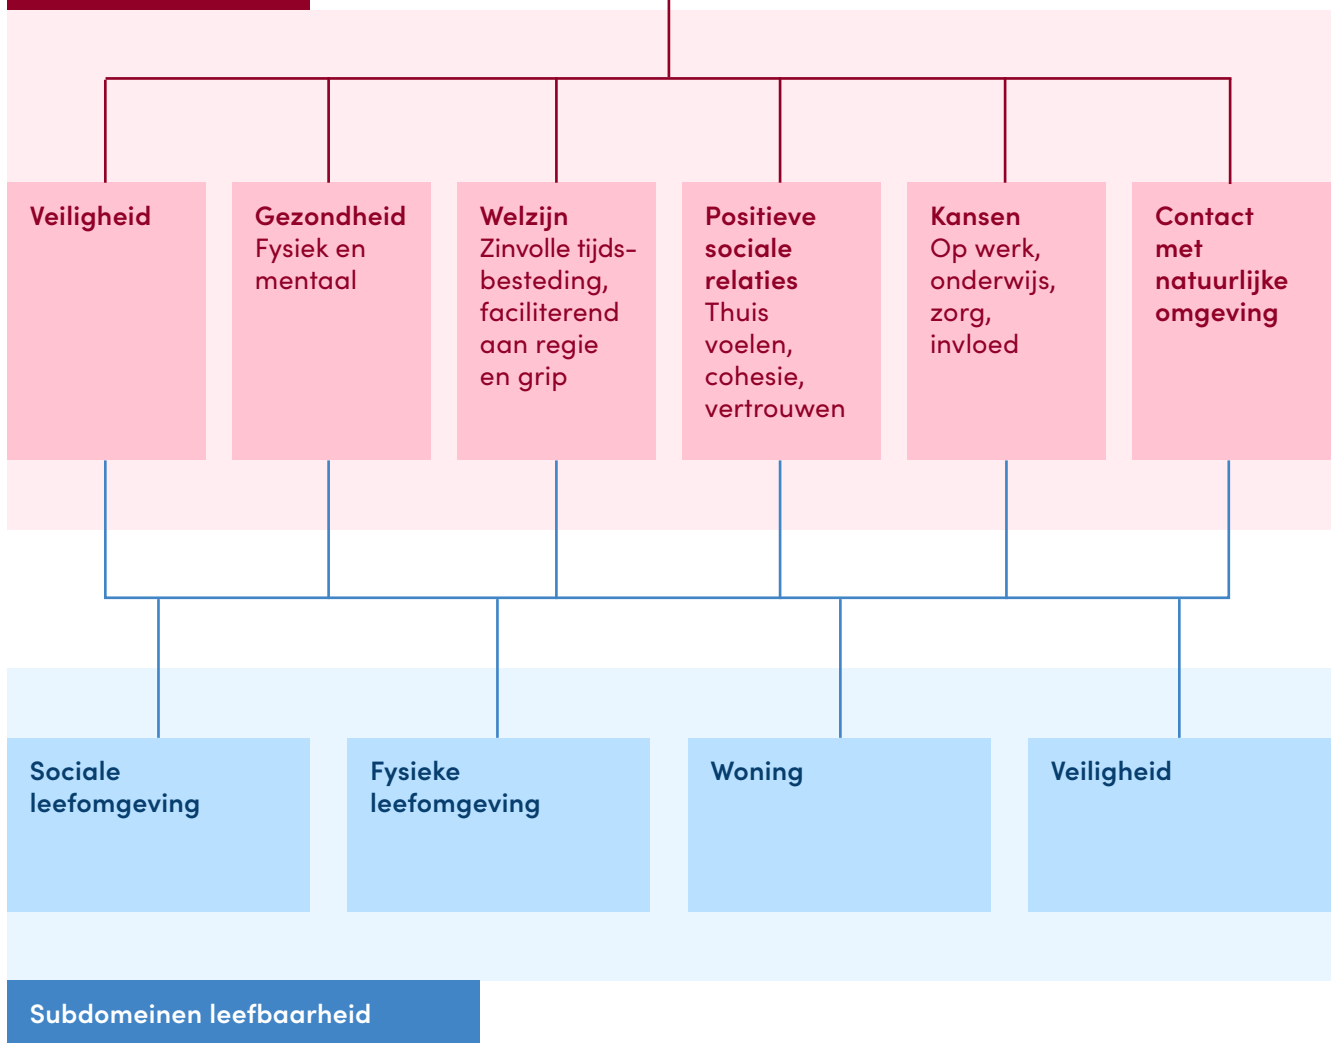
Veiligheid

Gezondheid
Fysiek en mentaal

Welzijn
Zinvolle tijdsbesteding, faciliterend aan regie en grip

Positieve sociale relaties
Thuis voelen, cohesie, vertrouwen

Kansen
Op werk, onderwijs, zorg, invloed

Contact met natuurlijke omgeving

Sociale leefomgeving

Fysieke leefomgeving

Woning

Veiligheid

Subdomeinen leefbaarheid